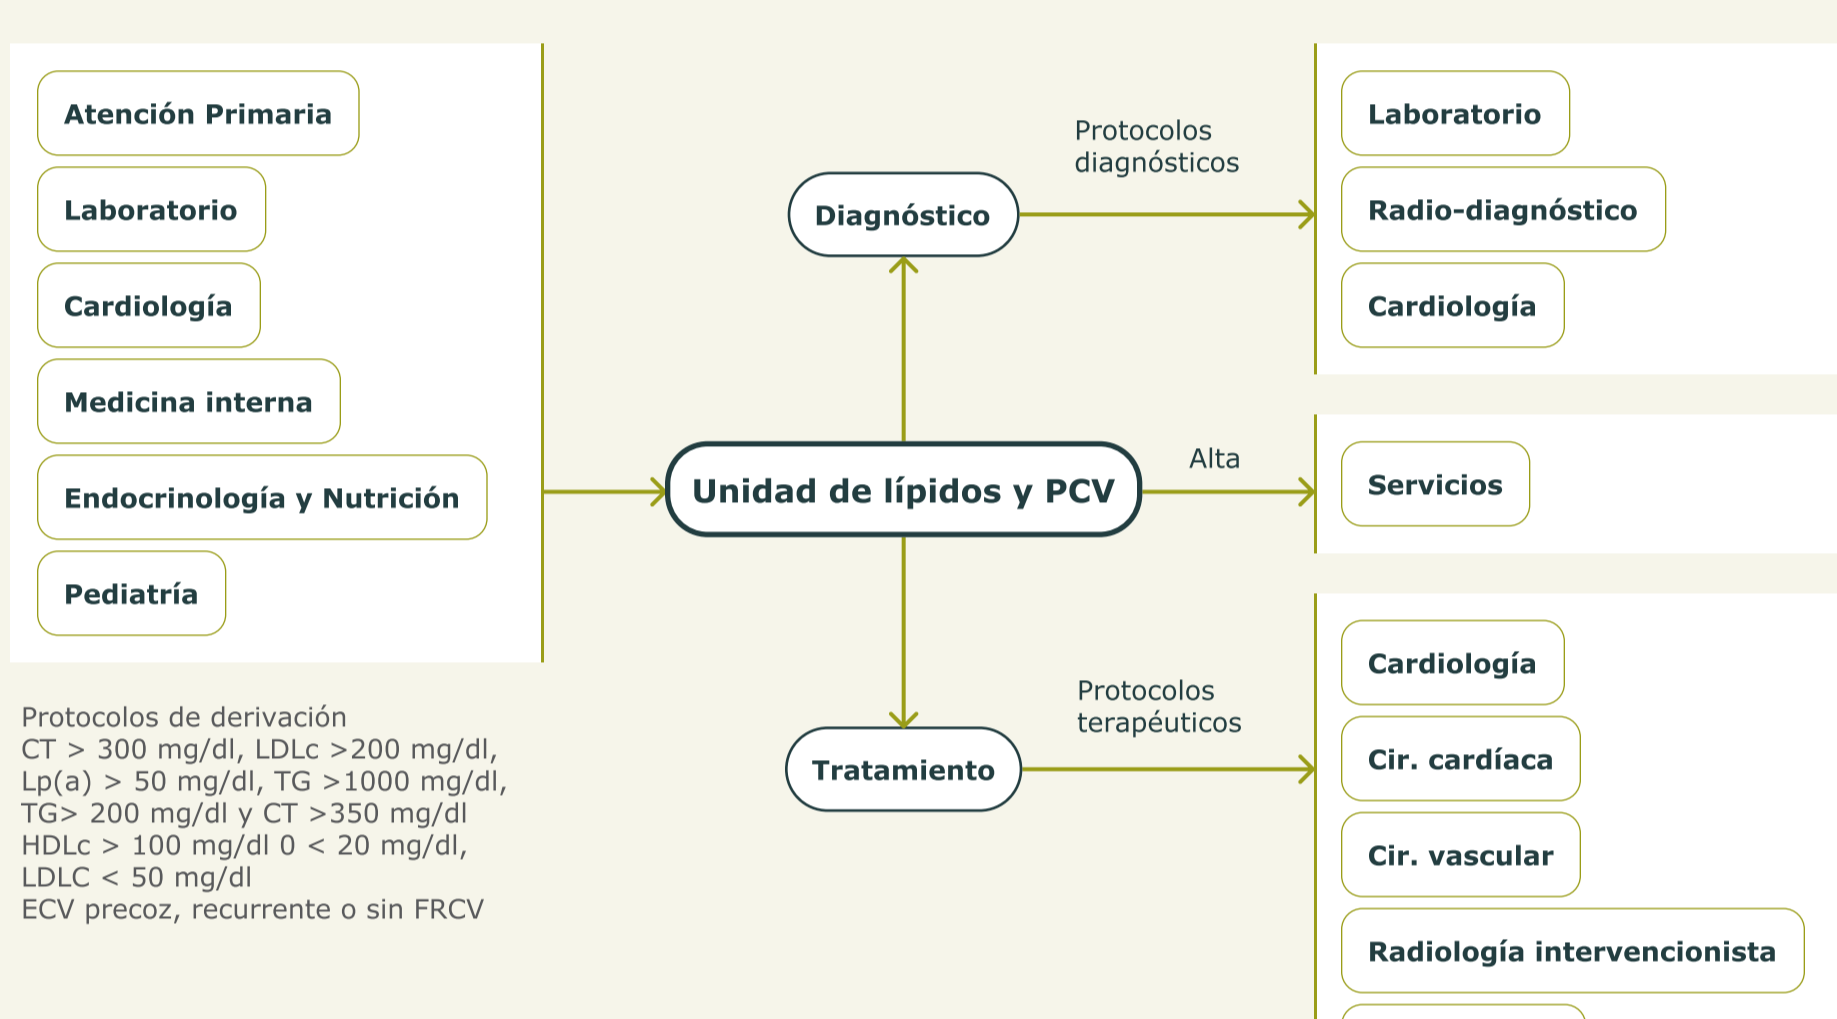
Atención Primaria

Laboratorio

Cardiología

Medicina interna

Endocrinología y Nutrición

Pediatría

Protocolos de derivación
CT > 300 mg/dl, LDLc >200 mg/dl,
Lp(a) > 50 mg/dl, TG >1000 mg/dl,
TG> 200 mg/dl y CT >350 mg/dl
HDLc > 100 mg/dl 0 < 20 mg/dl,
LDLC < 50 mg/dl
ECV precoz, recurrente o sin FRCV

Diagnóstico

Protocolos diagnósticos

Unidad de lípidos y PCV

Alta

Tratamiento

Protocolos terapéuticos

Laboratorio

Radio-diagnóstico

Cardiología

Servicios

Cardiología

Cir. cardíaca

Cir. vascular

Radiología intervencionista